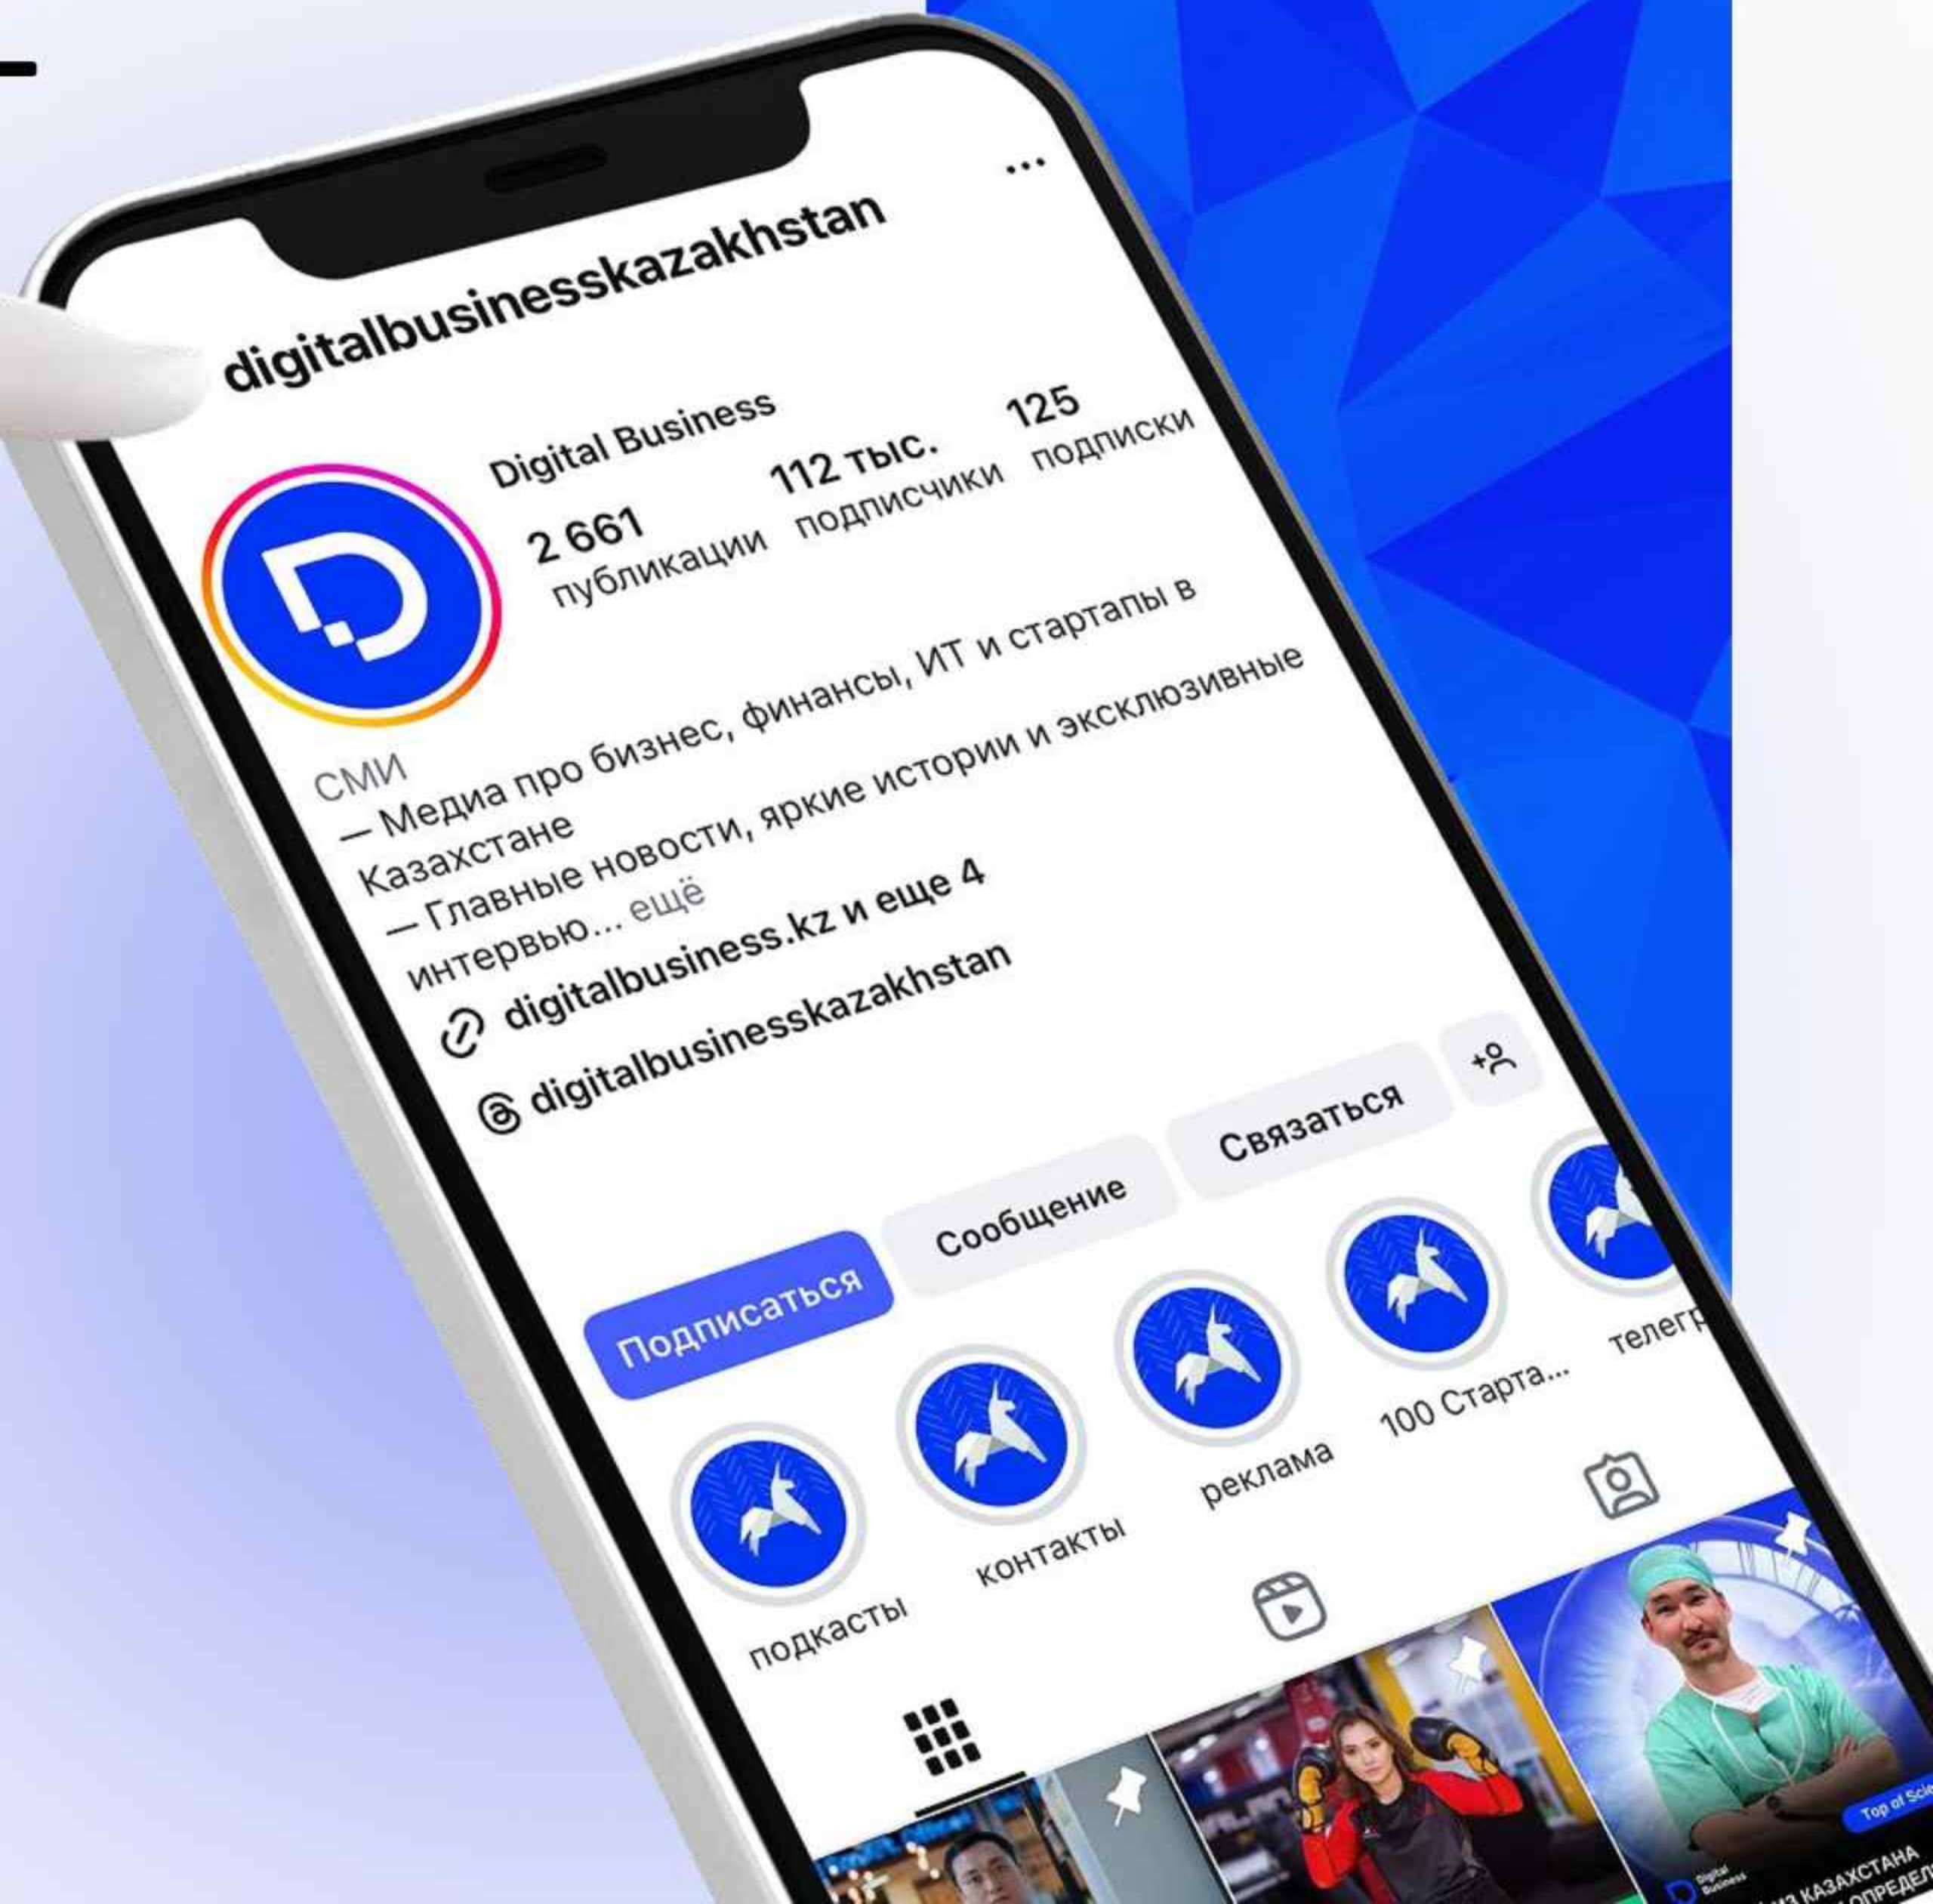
digitalbusinesskazakhstan

Digital Business

2 661
публикации

112 тыс.
подписчики

125
подписки

СМИ
— Медиа про бизнес, финансы, ИТ и стартапы в Казахстане
— Главные новости, яркие истории и эксклюзивные интервью... ещё

digitalbusiness.kz и еще 4

digitalbusinesskazakhstan

Подписаться

Сообщение

Связаться

подкасты

контакты

реклама

100 Старта...

телегр

Top of Scie

Digital Business

ИЗ КАЗАХСТАНА
ОПРЕДЕЛ